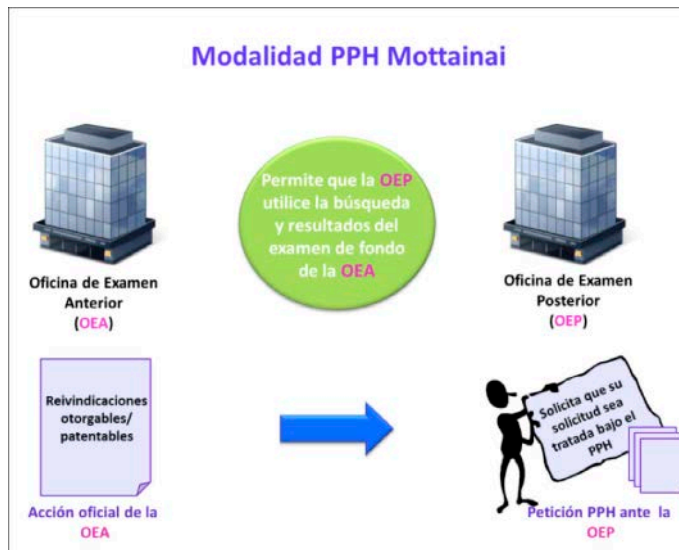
Modalidad PPH Mottainai

Oficina de Examen Anterior (OEA)

Permite que la OEP utilice la búsqueda y resultados del examen de fondo de la OEA

Oficina de Examen Posterior (OEP)

Reivindicaciones otorgables/ patentables

Acción oficial de la OEA

Solicita que su solicitud sea tratada bajo el PPH

Petición PPH ante la OEP